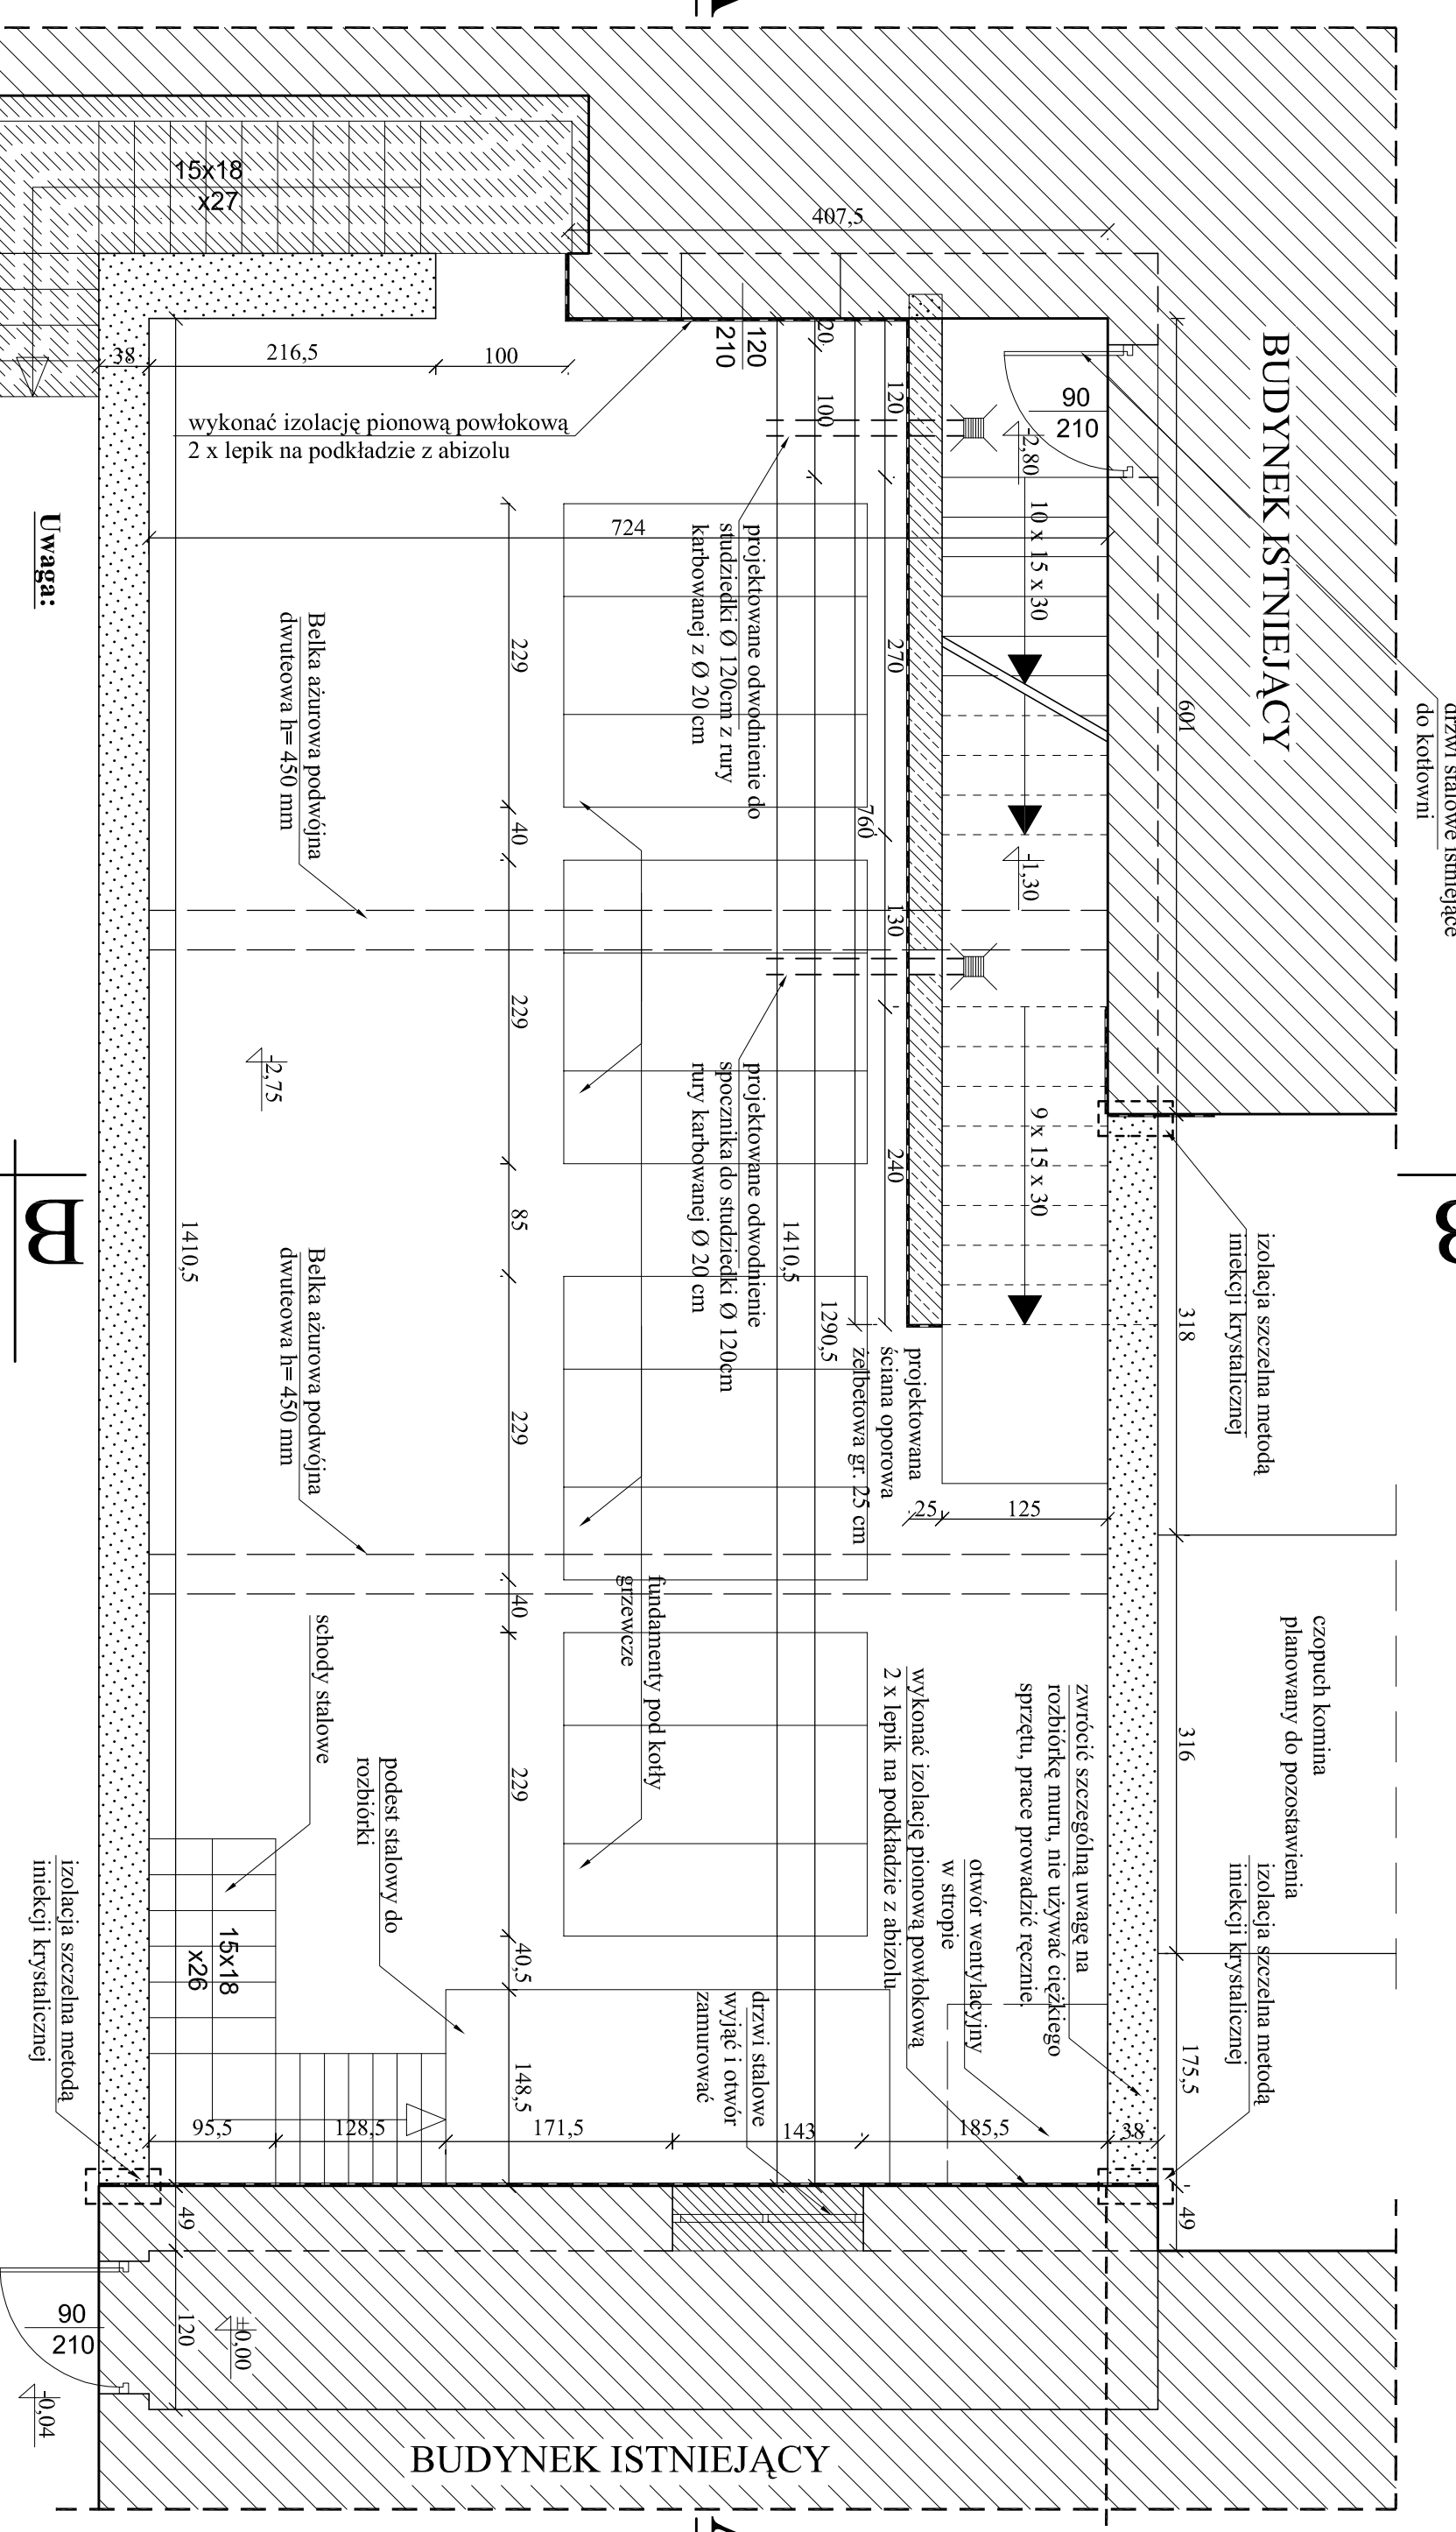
15x18
x27

407,5

38 216,5 100

120
210

20 100 120

wykonać izolację pionową powłokową
2 x lepik na podkładzie z abizolu

90
210

-2,80

10 x 15 x 30

BUDYNEK ISTNIEJĄCY

drzwi stalowe istniejące
do kotłowni

Uwaga:

724

projektowane odwodnienie do studzienki Ø 120cm z rury karbowanej z Ø 20 cm

229

270

601

Belka ażurowa podwójna dwuteowa h= 450 mm

40

760

-1,30

130

229

-2,75

projektowane odwodnienie spocznika do studzienki Ø 120cm rury karbowanej Ø 20 cm

240

9 x 15 x 30

B

1410,5

Belka ażurowa podwójna dwuteowa h=450 mm

85

1410,5

1290,5

projektowana ściana oporowa żelbetowa gr. 25 cm

izolacja szczelna metodą iniekcji krystalicznej

318

229

25 125

40

fundamenty pod kotły grzewcze

schody stalowe

wykonać izolację pionową powłokową
2 x lepik na podkładzie z abizolu

zwrócić szczególną uwagę na rozbiórkę muru, nie używać ciężkiego sprzętu, prace prowadzić ręcznie.

otwór wentylacyjny w stropie

czopuch komina planowany do pozostawienia

316

izolacja szczelna metodą iniekcji krystalicznej

229

podest stalowy do rozbiórki

15x18
x26

40,5

drzwi stalowe wyjąć i otwór zamurować

148,5

175,5

izolacja szczelna metodą iniekcji krystalicznej

95,5 128,5 171,5 143 185,5 38

49

49

90
210

120

±0,00

-0,04

BUDYNEK ISTNIEJĄCY